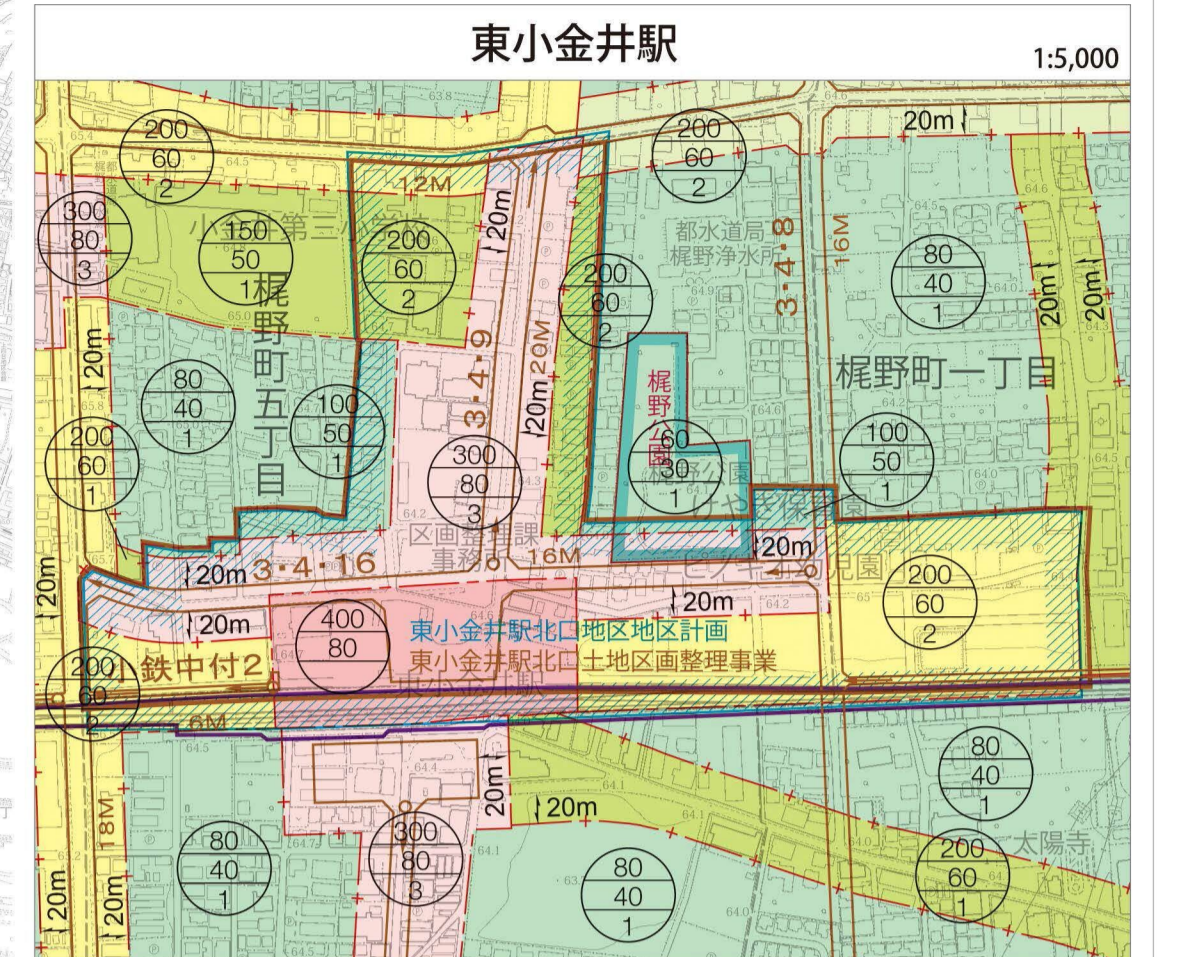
東小金井駅

1:5,000

200
60
2

200
60
2

20m

12M

300
80
3

小金井第三小学校

150
50
1

200
60
2

20m

都水道局
梶野浄水所

3・4・8

16M

200
60
2

80
40
1

20m

20m

梶野町五丁目

20m

80
40
1

100
50
1

3・4・9

20M

20m

梶野公園

梶野町一丁目

200
60
1

300
80
3

60
30
1

梶野公園

100
50
1

区画整理課
事務所

16M

20m

20m

3・4・16

20m

200
60
2

20m

20m

400
80

東小金井駅北口地区地区計画
東小金井駅北口土地区画整理事業

鉄中付2

東小金井駅

200
60
2

6M

20m

20m

80
40
1

18M

20m

20m

80
40
1

300
80
3

80
40
1

太陽寺

200
60
1